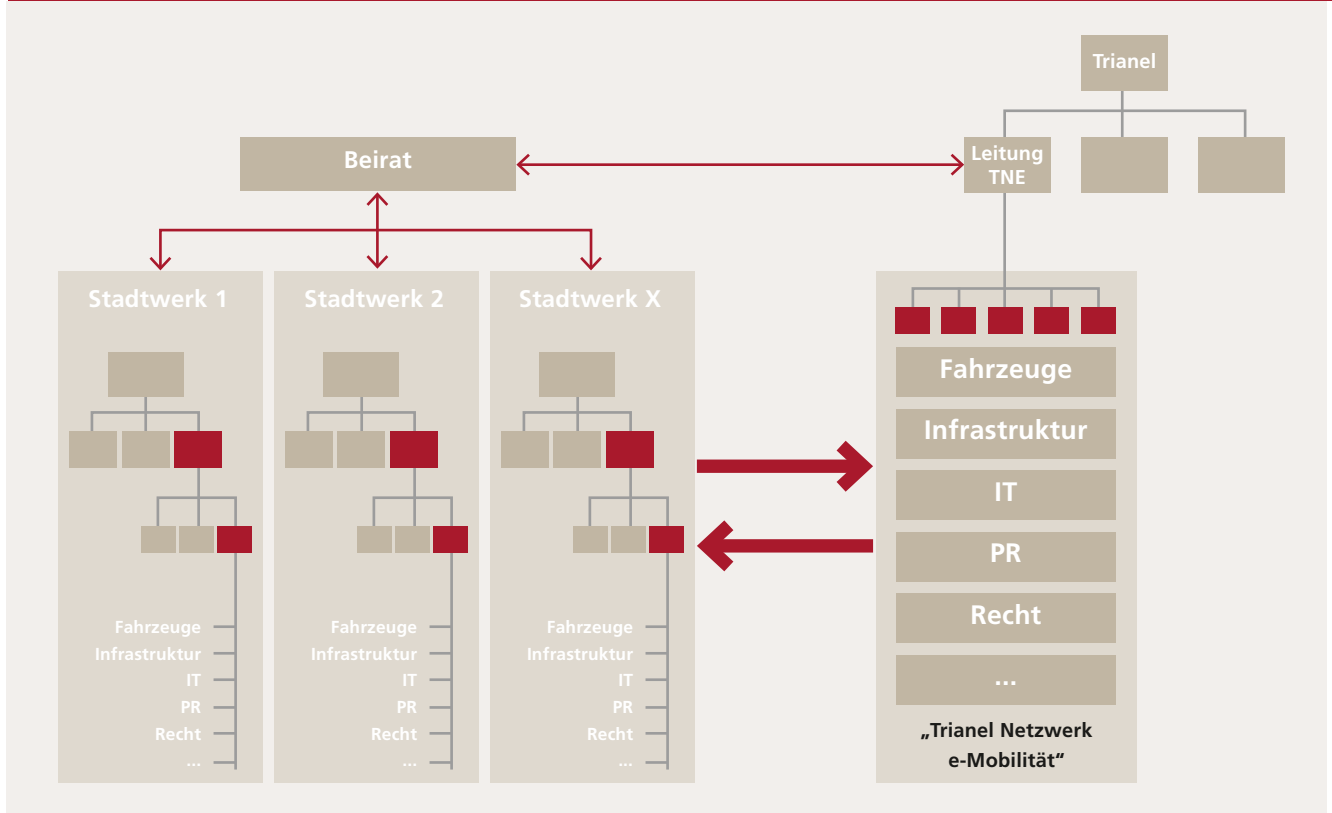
Trianel

Beirat

Leitung TNE

Stadtwerk 1

Fahrzeuge
Infrastruktur
IT
PR
Recht
...

Stadtwerk 2

Fahrzeuge
Infrastruktur
IT
PR
Recht
...

Stadtwerk X

Fahrzeuge
Infrastruktur
IT
PR
Recht
...

Fahrzeuge
Infrastruktur
IT
PR
Recht
...

„Trianel Netzwerk e-Mobilität"